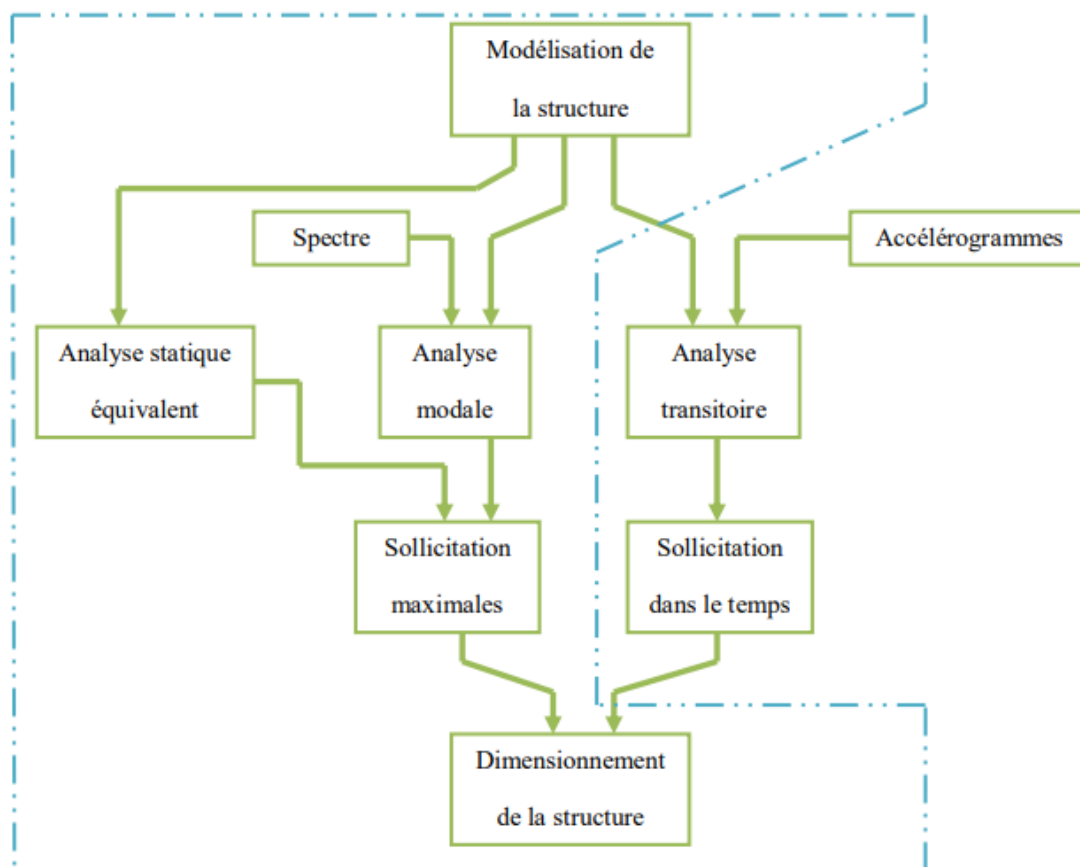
Modélisation de la structure

Spectre

Accélérogrammes

Analyse statique équivalent

Analyse modale

Analyse transitoire

Sollicitation maximales

Sollicitation dans le temps

Dimensionnement de la structure